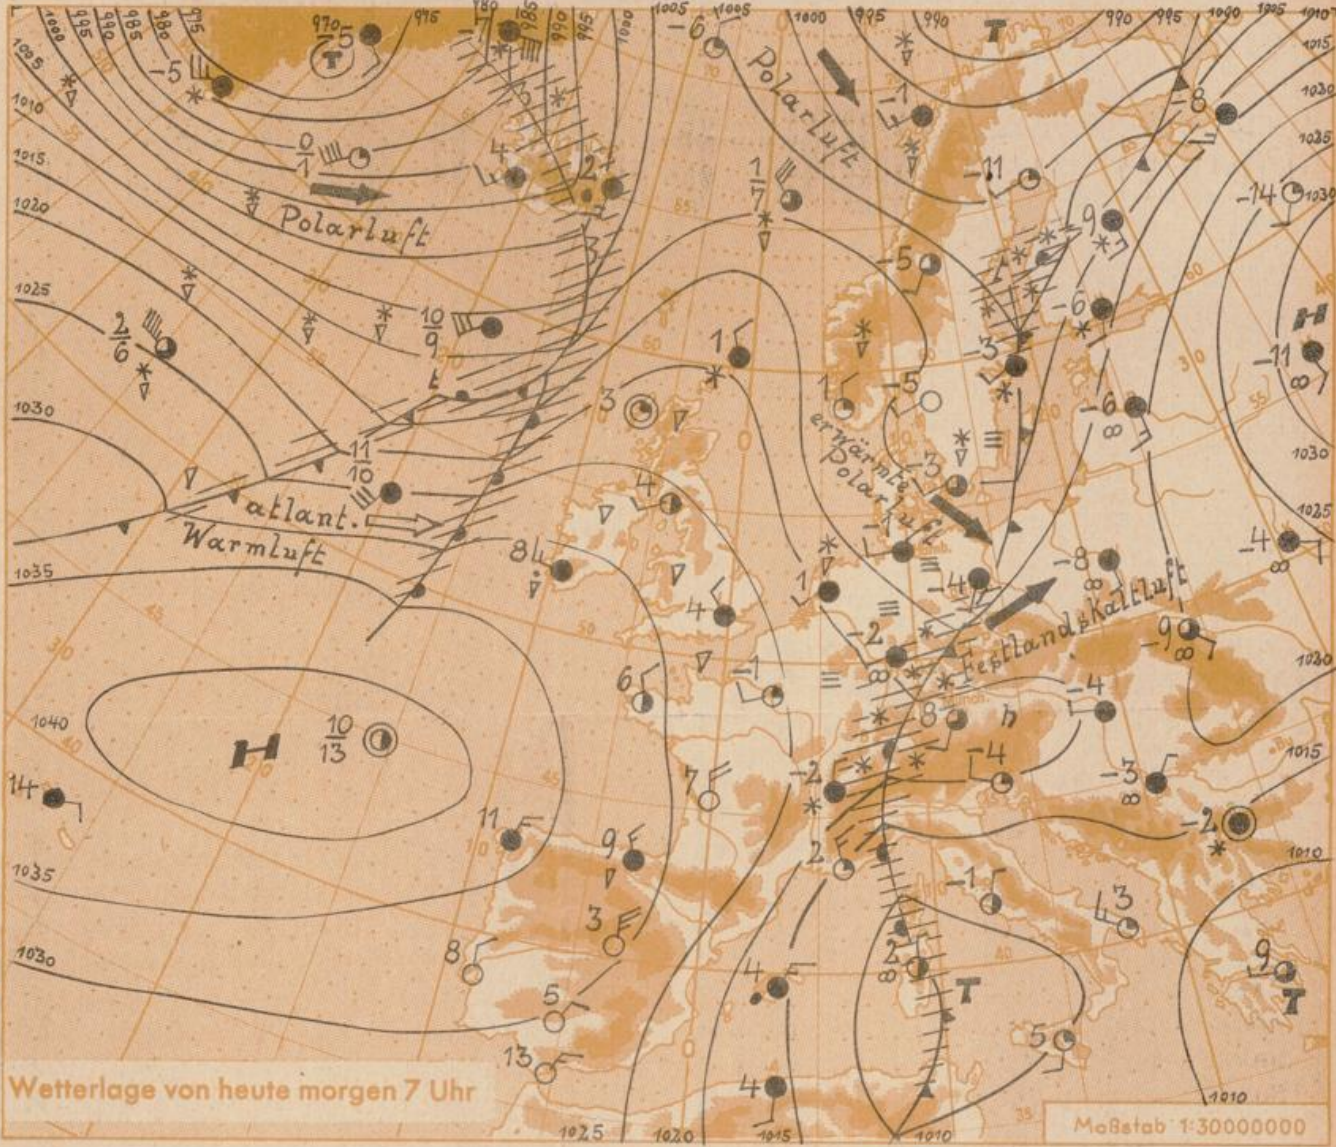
Polarluft

Polarluft

atlant. Warmluft

erwärmte Polarluft

Festlandskaltluft

H

H

T

T

T

T

h

1000 995 990 985 980 975 970 995 980 985 990 1000 1005 1005 1000 995 990 990 995 1000 1005 1010

1005 1010 1015 1020 1025 1030 1035 1040 1035 1030

1015 1020 1025 1030 1030 1025 1030 1015 1010 1010

1025 1020 1015 1010

$\frac{0}{1}$ $\frac{10}{9}$ $\frac{2}{6}$ $\frac{11}{10}$ $\frac{10}{13}$ $\frac{1}{7}$

-5 -5 -1 -7 4 2 -6 -1 -11 -14 -8 -9 -5 -6 -3 -11 -6 1 1 -5 3 -3 -1 4 8 -8 -4 -9 1 4 -2 6 -1 8 -4 -4 -3 14 7 -2 -2 11 9 2 -1 3 3 2 8 4 5 5 13 4 9 -4

Wetterlage von heute morgen 7 Uhr

Maßstab 1:30000000